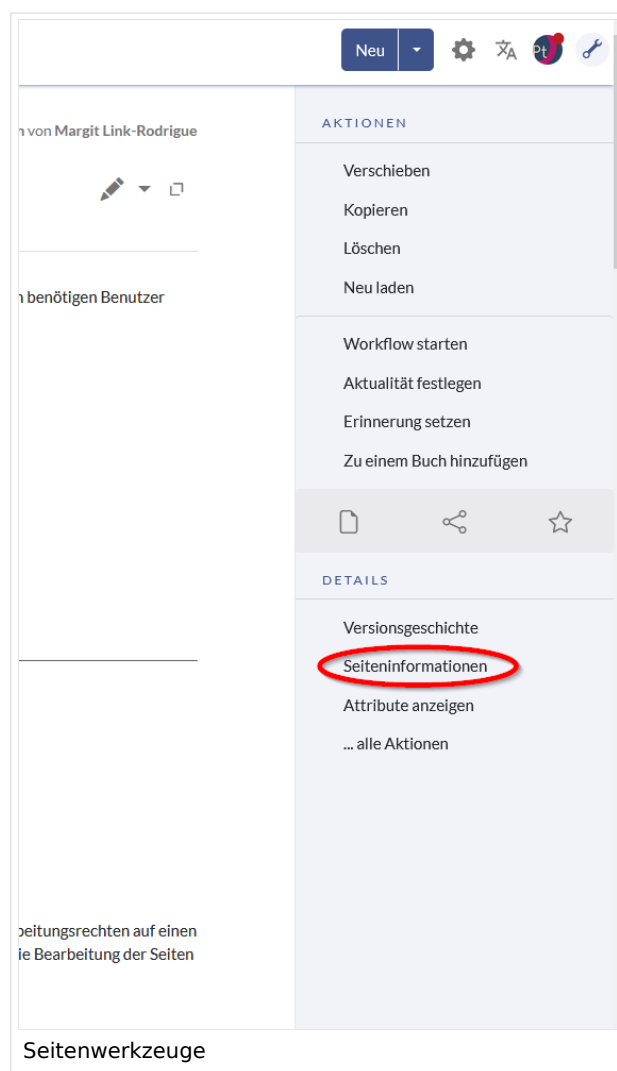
Neu

n von Margit Link-Rodrigue

n benötigen Benutzer

beitungsrechten auf einen
ie Bearbeitung der Seiten

AKTIONEN

Verschieben

Kopieren

Löschen

Neu laden

Workflow starten

Aktualität festlegen

Erinnerung setzen

Zu einem Buch hinzufügen

DETAILS

Versionsgeschichte

Seiteninformationen

Attribute anzeigen

... alle Aktionen

Seitenwerkzeuge